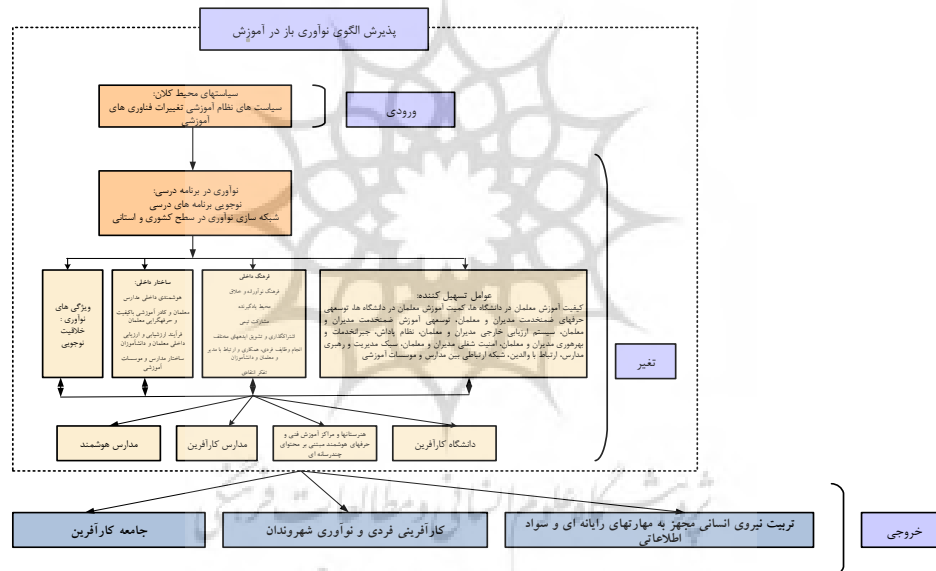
پذیرش الگوی نوآوری باز در آموزش

سیاستهای محیط کلان:
سیاست های نظام آموزشی تغییرات فناوری های آموزشی

ورودی

نوآوری در برنامه درسی:
نوجویی برنامه های درسی
شبکه سازی نوآوری در سطح کشوری و استانی

ویژگی های نوآوری: خلاقیت نوجویی

ساختار داخلی:
هوشمندی داخلی مدارس
معلمان و کادر آموزشی باکیفیت و صرفه‌گرایی معلمان
فرآیند ارزشیابی و ارزیابی داخلی معلمان و دانش‌آموزان
ساختار مدارس و موسسات آموزشی

فرهنگ داخلی
فرهنگ نوآورانه و خلاق
محیط یادگیرنده
مشارکت تیمی
اشتراک‌گذاری و تشویق ایده‌های مختلف
انجام وظایف فردی، همکاری و ارتباط با مدیر و معلمان و دانشآموزان
تفکر انتقادی

عوامل تسهیل کننده:
کیفیت آموزش معلمان در دانشگاه ها، کمیت آموزش معلمان در دانشگاه ها، توسعه‌ی حرفه‌ای ضمن‌خدمت مدیران و معلمان، توسعه‌ی آموزش ضمن‌خدمت مدیران و معلمان، سیستم ارزیابی خارجی مدیران و معلمان، نظام پاداش، جبرانخدمات و بهره‌وری مدیران و معلمان، امنیت شغلی مدیران و معلمان، سبک مدیریت و رهبری مدارس، ارتباط با والدین، شبکه ارتباطی بین مدارس و موسسات آموزشی

تغیر

مدارس هوشمند

مدارس کارآفرین

هنرستانها و مراکز آموزش فنی و حرفه‌ای هوشمند مبتنی بر محتوای چندرسانه ای

دانشگاه کارآفرین

جامعه کارآفرین

کارآفرینی فردی و نوآوری شهروندان

تربیت نیروی انسانی مجهز به مهارتهای رایانه ای و سواد اطلاعاتی

خروجی